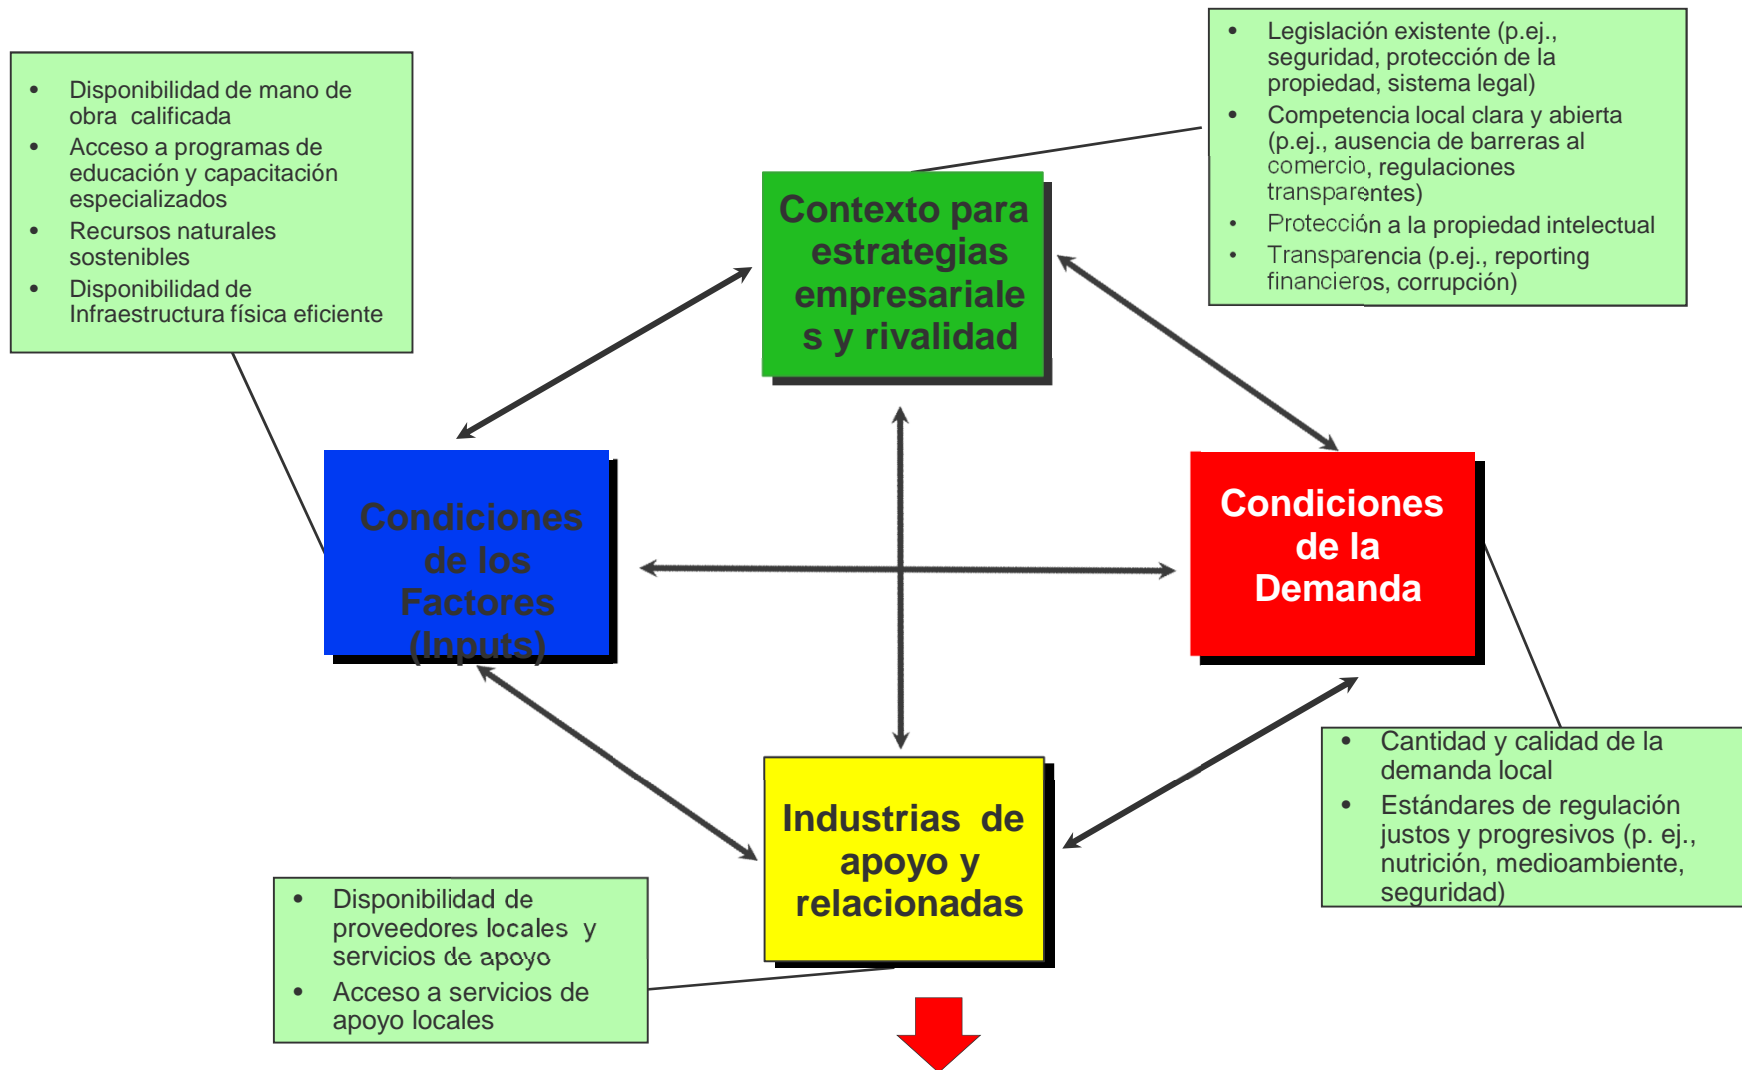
- Disponibilidad de mano de obra calificada
- Acceso a programas de educación y capacitación especializados
- Recursos naturales sostenibles
- Disponibilidad de Infraestructura física eficiente

- Legislación existente (p.ej., seguridad, protección de la propiedad, sistema legal)
- Competencia local clara y abierta (p.ej., ausencia de barreras al comercio, regulaciones transparentes)
- Protección a la propiedad intelectual
- Transparencia (p.ej., reporting financieros, corrupción)

Contexto para estrategias empresariales y rivalidad

Condiciones de los Factores (Inputs)

Condiciones de la Demanda

Industrias de apoyo y relacionadas

- Cantidad y calidad de la demanda local
- Estándares de regulación justos y progresivos (p. ej., nutrición, medioambiente, seguridad)

- Disponibilidad de proveedores locales y servicios de apoyo
- Acceso a servicios de apoyo locales